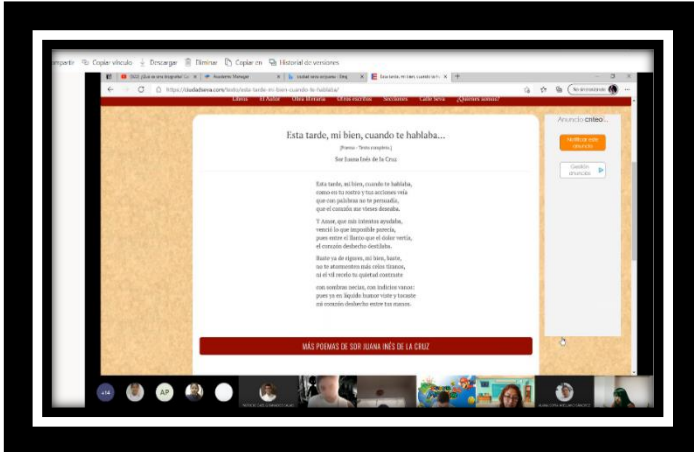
mpartir Copiar vínculo Descargar Eliminar Copiar en Historial de versiones

Esta tarde, mi bien, cuando te hablaba...

[Poema - Texto completo.]

Sor Juana Inés de la Cruz

Esta tarde, mi bien, cuando te hablaba, como en tu rostro y tus acciones veía que con palabras no te persuadía, que el corazón me vieses deseaba.

Y Amor, que mis intentos ayudaba, venció lo que imposible parecía, pues entre el llanto que el dolor vertía, el corazón deshecho destilaba.

Baste ya de rigores, mi bien, baste, no te atormenten más celos tiranos, ni el vil recelo tu quietud contraste

con sombras necias, con indicios vanos; pues ya en líquido humor viste y tocaste mi corazón deshecho entre tus manos.

MÁS POEMAS DE SOR JUANA INÉS DE LA CRUZ

Libros El Autor Obra literaria Otros escritos Secciones Calle Seva ¿Quieres anunciar?

Anuncio criteo

Notificar este anuncio

Gestión anuncio

+14 AP